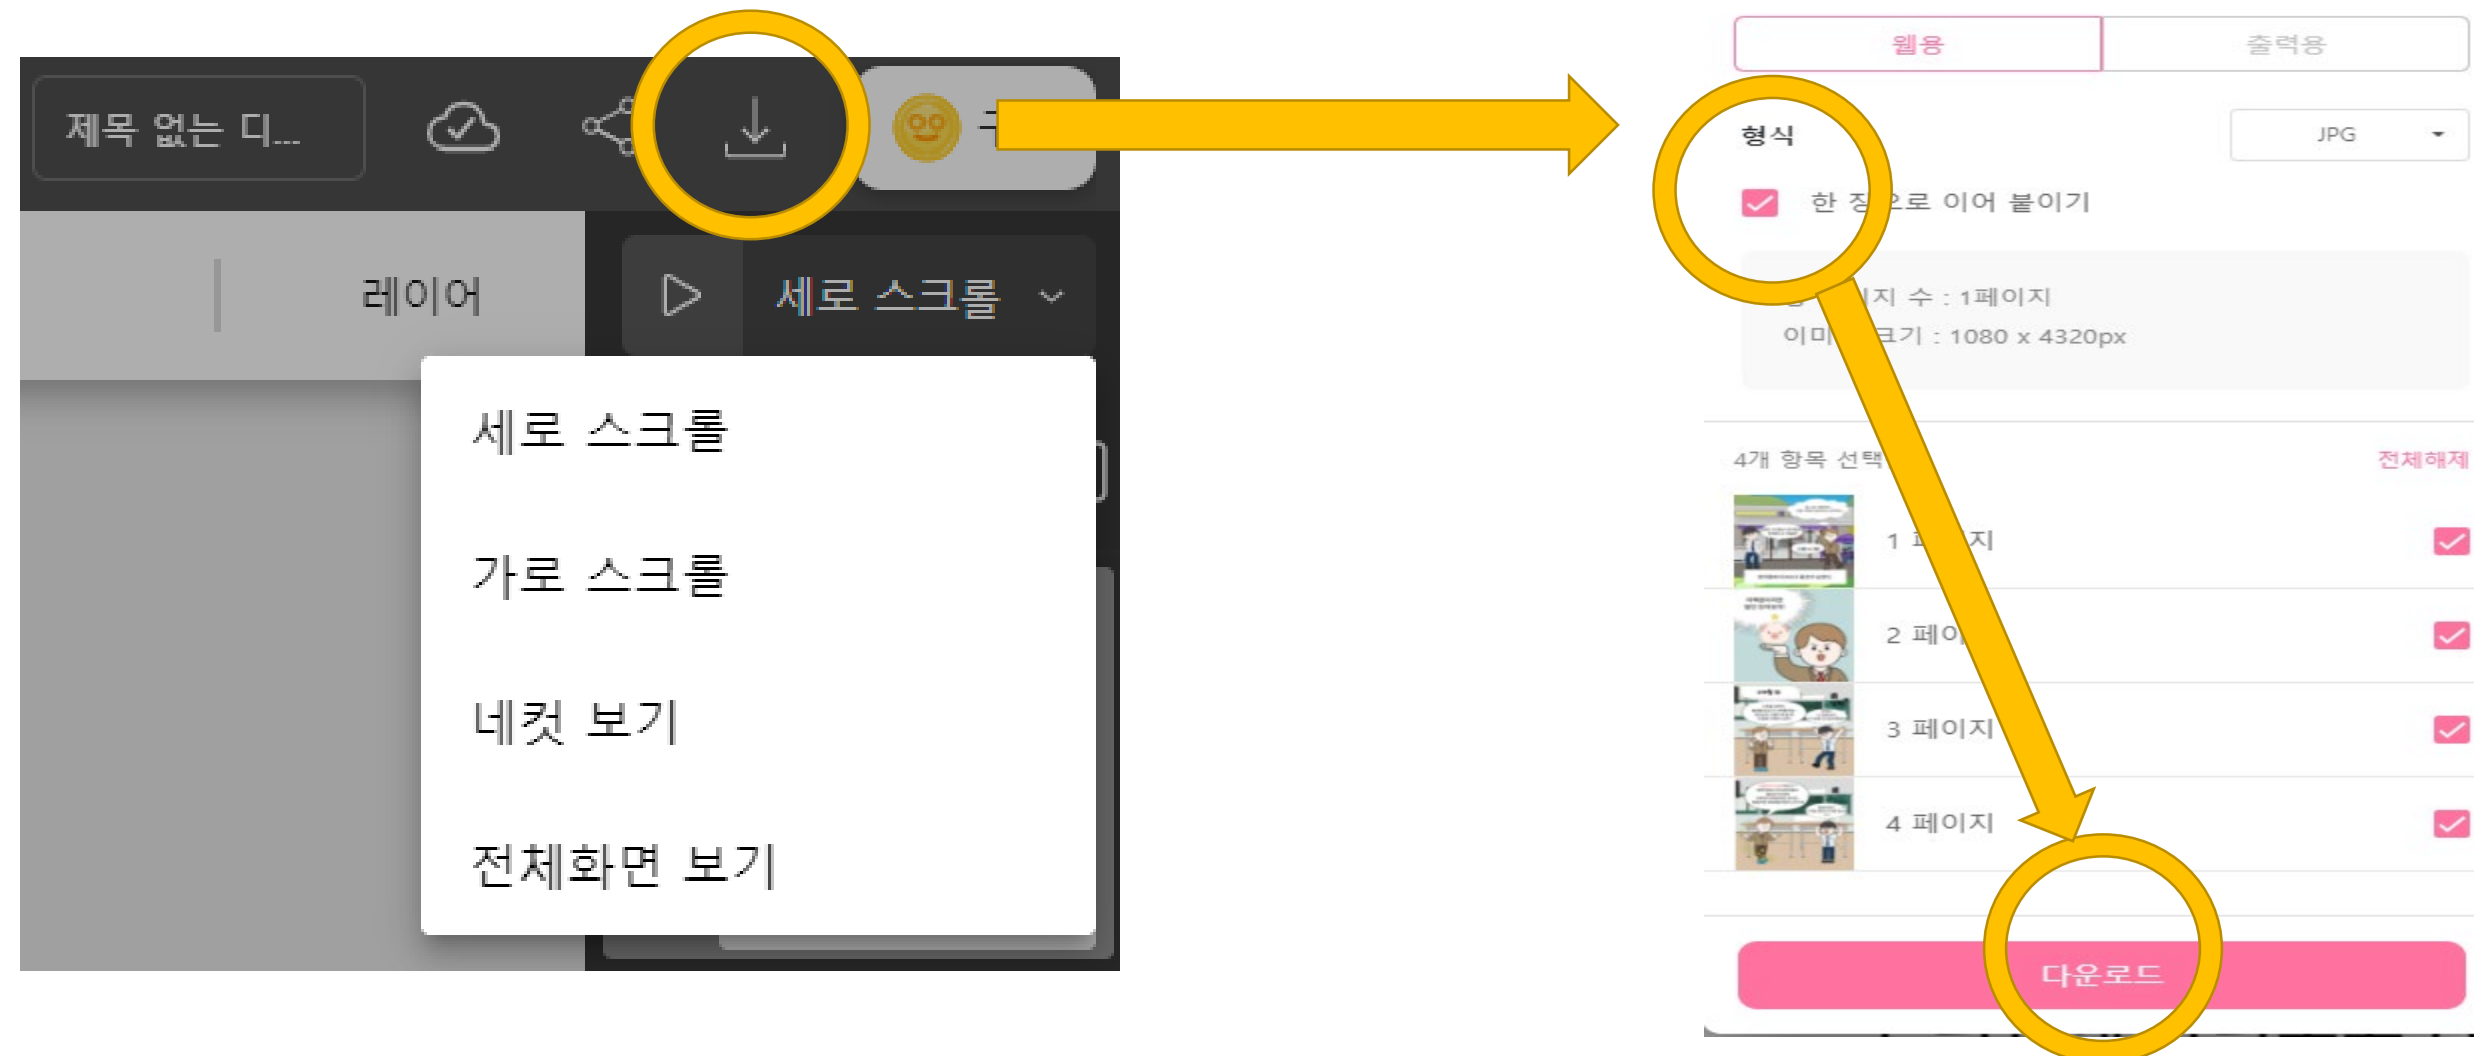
제목 없는 디...

레이어

세로 스크롤

세로 스크롤

가로 스크롤

네컷 보기

전체화면 보기

웹용

출력용

형식

JPG

한 장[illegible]으로 이어 붙이기

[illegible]지 수 : 1페이지

이미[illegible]크기 : 1080 x 4320px

4개 항목 선택

전체해제

1 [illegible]지

2 페이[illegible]

3 페이지

4 페이지

다운로드